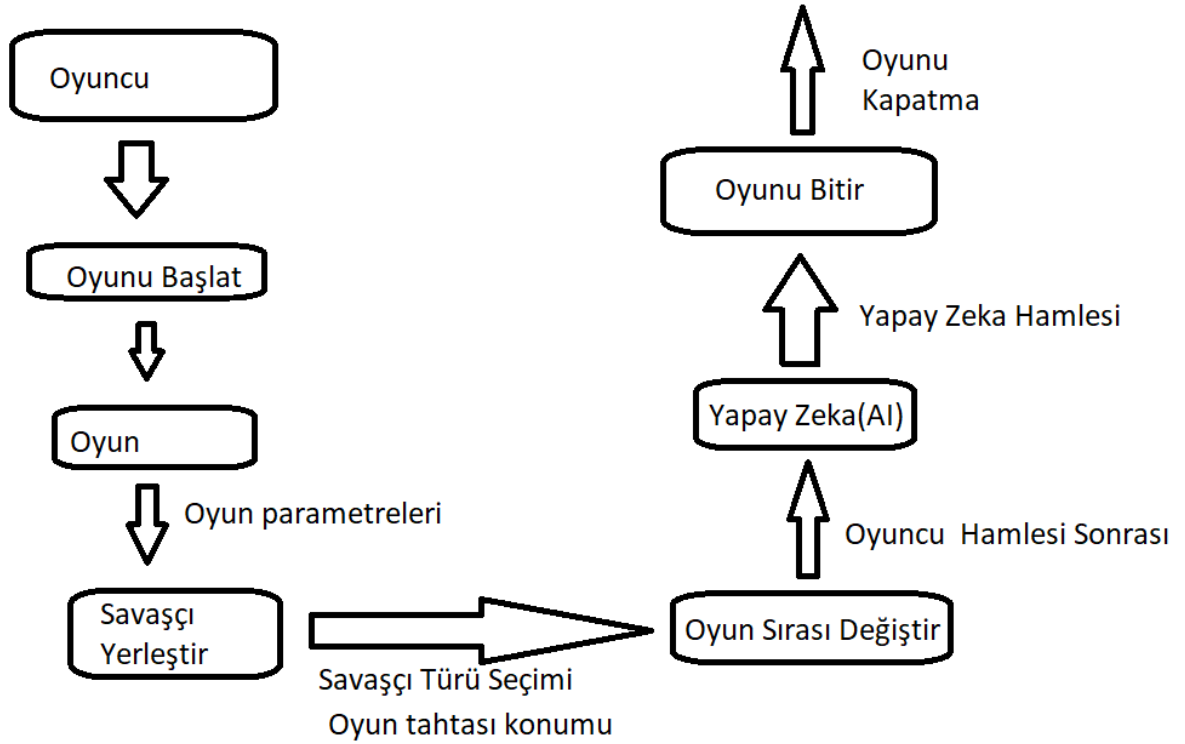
Oyuncu

Oyunu Başlat

Oyun

Oyun parametreleri

Savaşçı Yerleştir

Savaşçı Türü Seçimi

Oyun tahtası konumu

Oyun Sırası Değiştir

Oyuncu Hamlesi Sonrası

Yapay Zeka(AI)

Yapay Zeka Hamlesi

Oyunu Bitir

Oyunu Kapatma